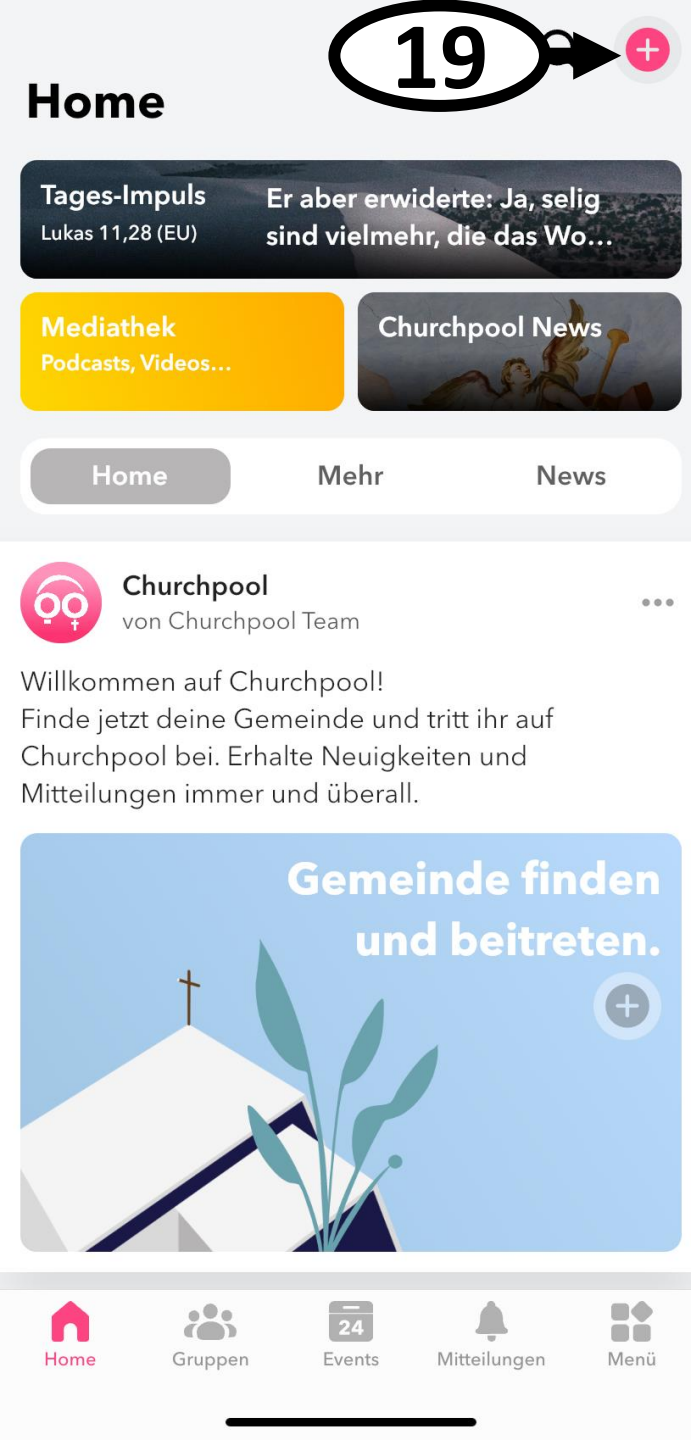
19

Home

Tages-Impuls
Lukas 11,28 (EU)

Er aber erwiderte: Ja, selig sind vielmehr, die das Wo…

Mediathek
Podcasts, Videos…

Churchpool News

Home | Mehr | News

Churchpool
von Churchpool Team

Willkommen auf Churchpool!
Finde jetzt deine Gemeinde und tritt ihr auf Churchpool bei. Erhalte Neuigkeiten und Mitteilungen immer und überall.

Gemeinde finden und beitreten.

Home | Gruppen | 24 Events | Mitteilungen | Menü